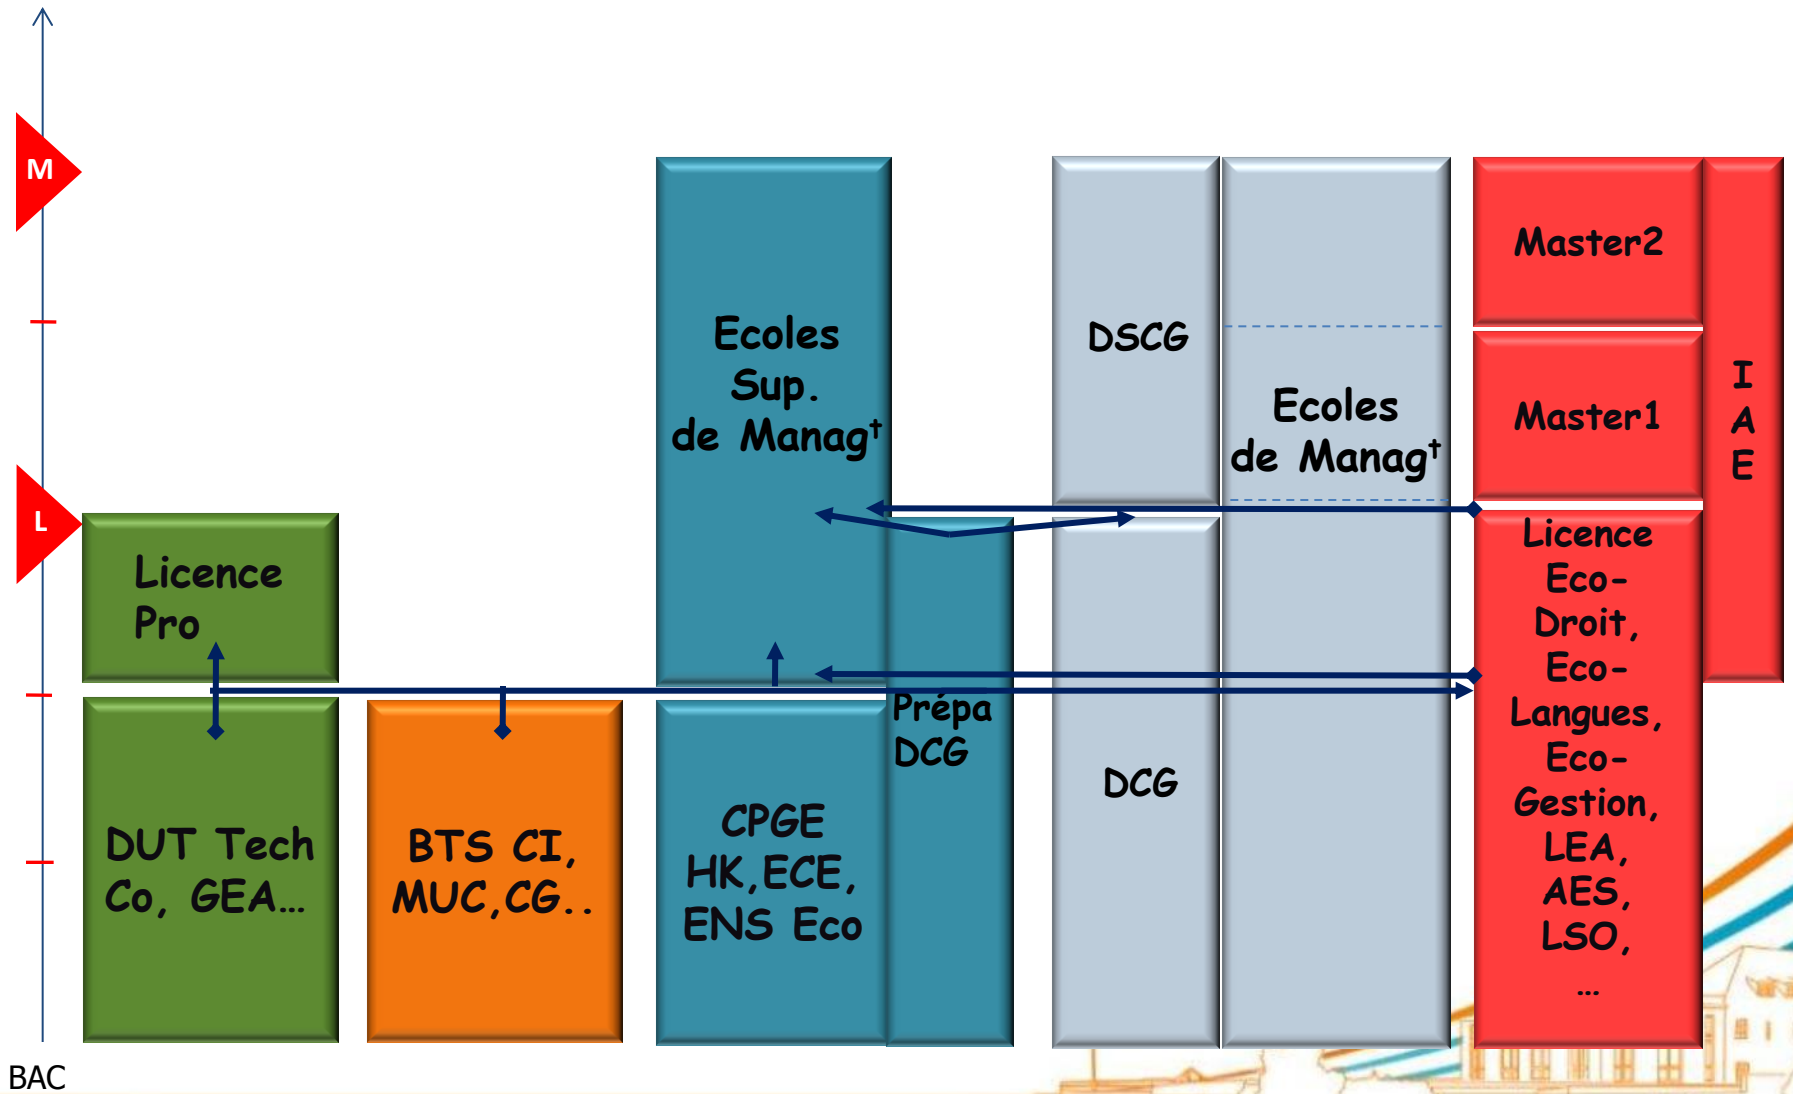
M

L

BAC

Licence Pro

DUT Tech Co, GEA…

BTS CI, MUC,CG..

Ecoles Sup. de Managt

CPGE HK,ECE, ENS Eco

Prépa DCG

DSCG

DCG

Ecoles de Managt

Master2

Master1

Licence Eco-Droit, Eco-Langues, Eco-Gestion, LEA, AES, LSO, …

I A E